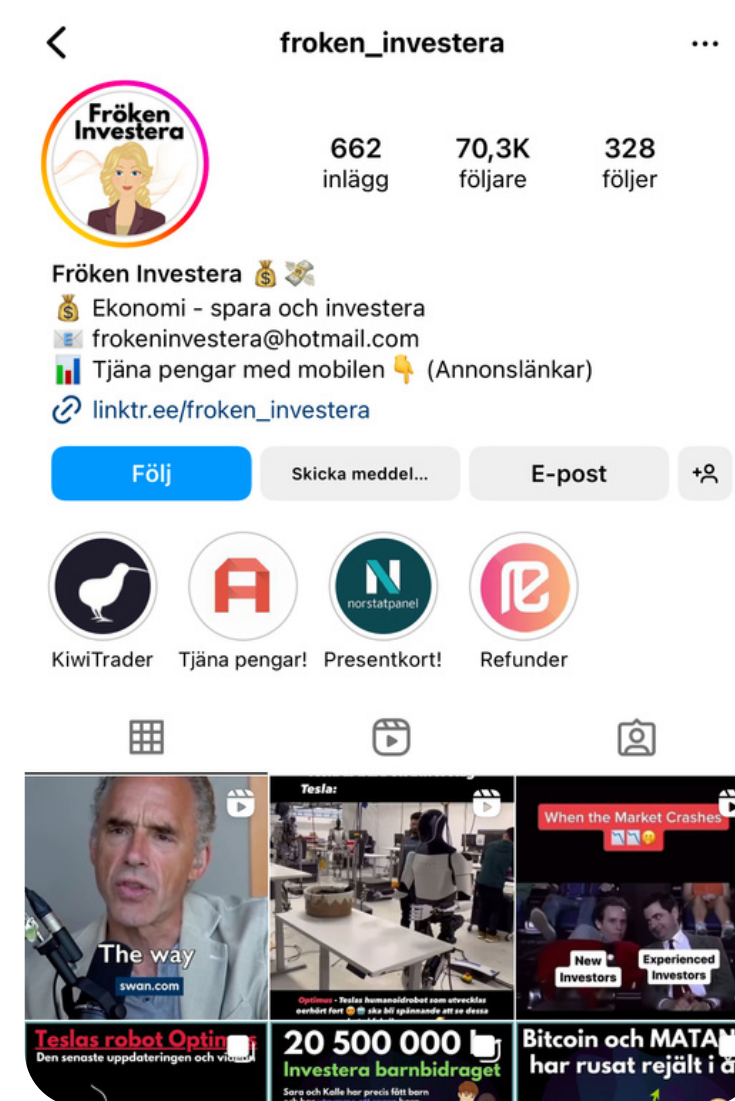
froken_investera

Fröken Investera

662 inlägg
70,3K följare
328 följer

Fröken Investera 💰💸
💰 Ekonomi - spara och investera
📧 frokeninvestera@hotmail.com
📊 Tjäna pengar med mobilen 👇 (Annonslänkar)
linktr.ee/froken_investera

Följ
Skicka meddel...
E-post

norstatpanel

KiwiTrader
Tjäna pengar!
Presentkort!
Refunder

The way
swan.com

Tesla:
Optimus - Teslas humanoidrobot som utvecklas oerhört fort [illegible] ska bli spännande att se dessa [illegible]

When the Market Crashes
New Investors
Experienced Investors

Teslas robot Optim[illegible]
Den senaste uppdateringen och vi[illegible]

20 500 000
Investera barnbidraget
Sara och Kalle har precis fått barn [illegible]

Bitcoin och MATAN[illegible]
har rusat rejält i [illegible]